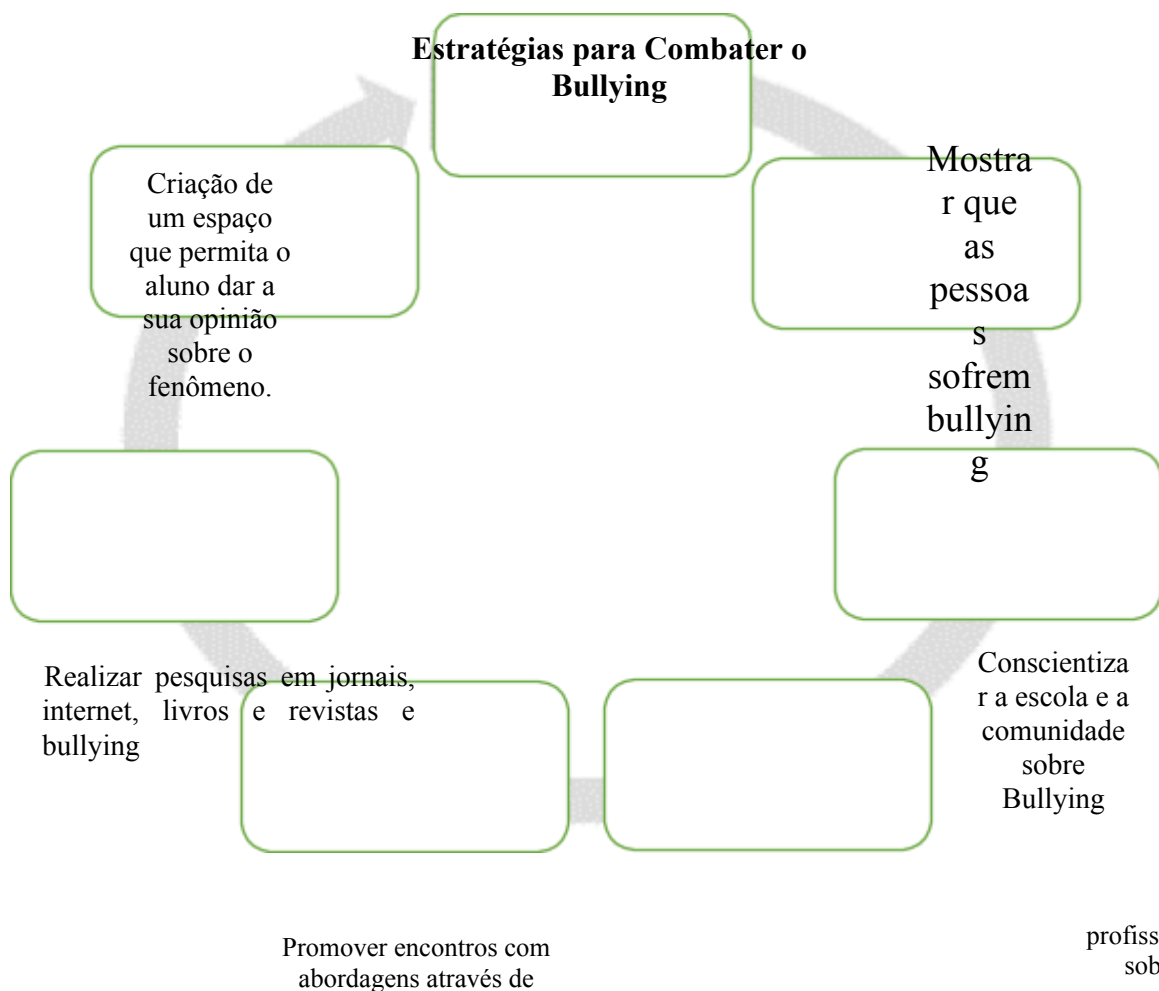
Estratégias para Combater o Bullying

Mostrar que as pessoas sofrem bullying

Criação de um espaço que permita o aluno dar a sua opinião sobre o fenômeno.

Conscientizar a escola e a comunidade sobre Bullying

Realizar pesquisas em jornais, internet, livros e revistas e bullying

Promover encontros com abordagens através de

profiss
sob